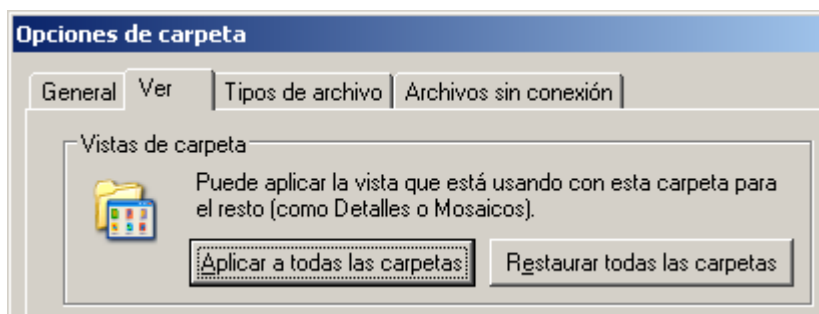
Opciones de carpeta

General | Ver | Tipos de archivo | Archivos sin conexión

Vistas de carpeta

Puede aplicar la vista que está usando con esta carpeta para el resto (como Detalles o Mosaicos).

Aplicar a todas las carpetas

Restaurar todas las carpetas